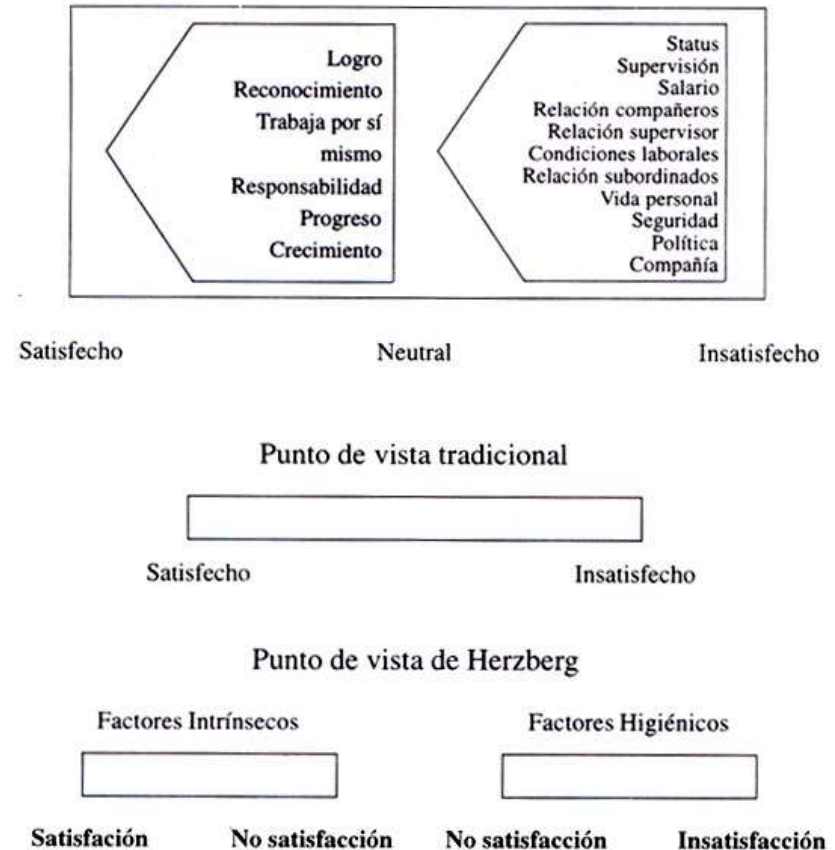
Logro
Reconocimiento
Trabaja por sí mismo
Responsabilidad
Progreso
Crecimiento

Status
Supervisión
Salario
Relación compañeros
Relación supervisor
Condiciones laborales
Relación subordinados
Vida personal
Seguridad
Política
Compañía

Satisfecho

Neutral

Insatisfecho

Punto de vista tradicional

Satisfecho

Insatisfecho

Punto de vista de Herzberg

Factores Intrínsecos

Factores Higiénicos

Satisfación

No satisfacción

No satisfacción

Insatisfacción